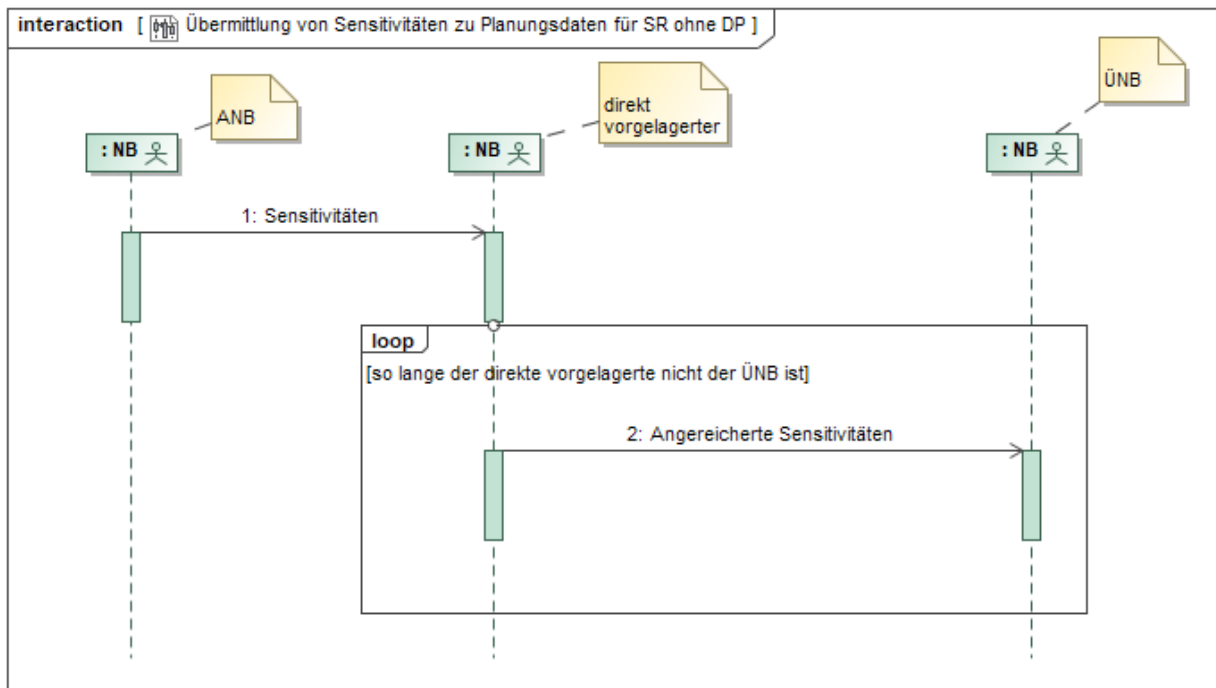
interaction [ Übermittlung von Sensitivitäten zu Planungsdaten für SR ohne DP ]

ANB

direkt vorgelagerter

ÜNB

: NB

: NB

: NB

1: Sensitivitäten

loop

[so lange der direkte vorgelagerte nicht der ÜNB ist]

2: Angereicherte Sensitivitäten